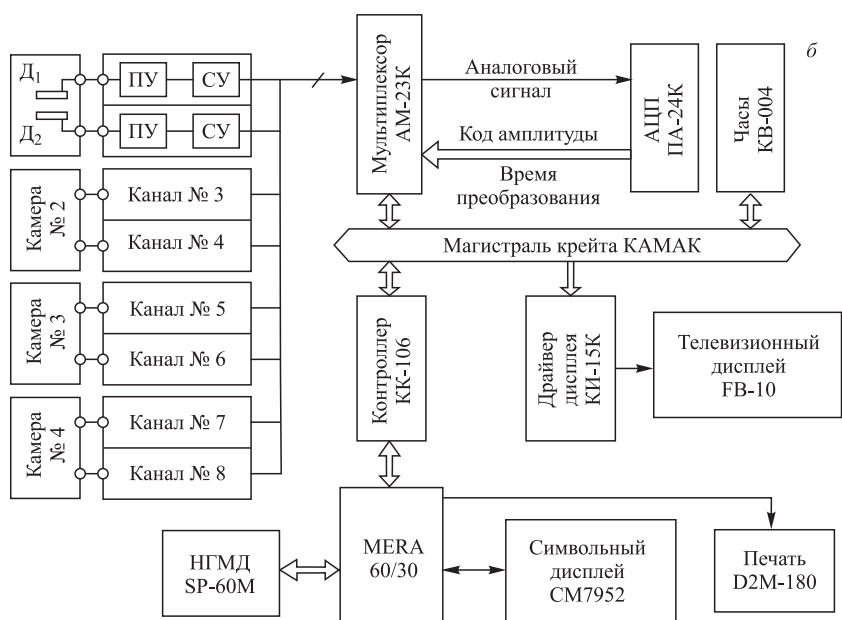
б

$Д_1$

$Д_2$

ПУ

СУ

ПУ

СУ

Камера № 2

Канал № 3

Канал № 4

Камера № 3

Канал № 5

Канал № 6

Камера № 4

Канал № 7

Канал № 8

Мультиплексор АМ-23К

Аналоговый сигнал

Код амплитуды

Время преобразования

АЦП ПА-24К

Часы КВ-004

Магистраль крейта КАМАК

Контроллер КК-106

Драйвер дисплея КИ-15К

Телевизионный дисплей FB-10

НГМД SP-60M

MERA 60/30

Символьный дисплей CM7952

Печать D2M-180